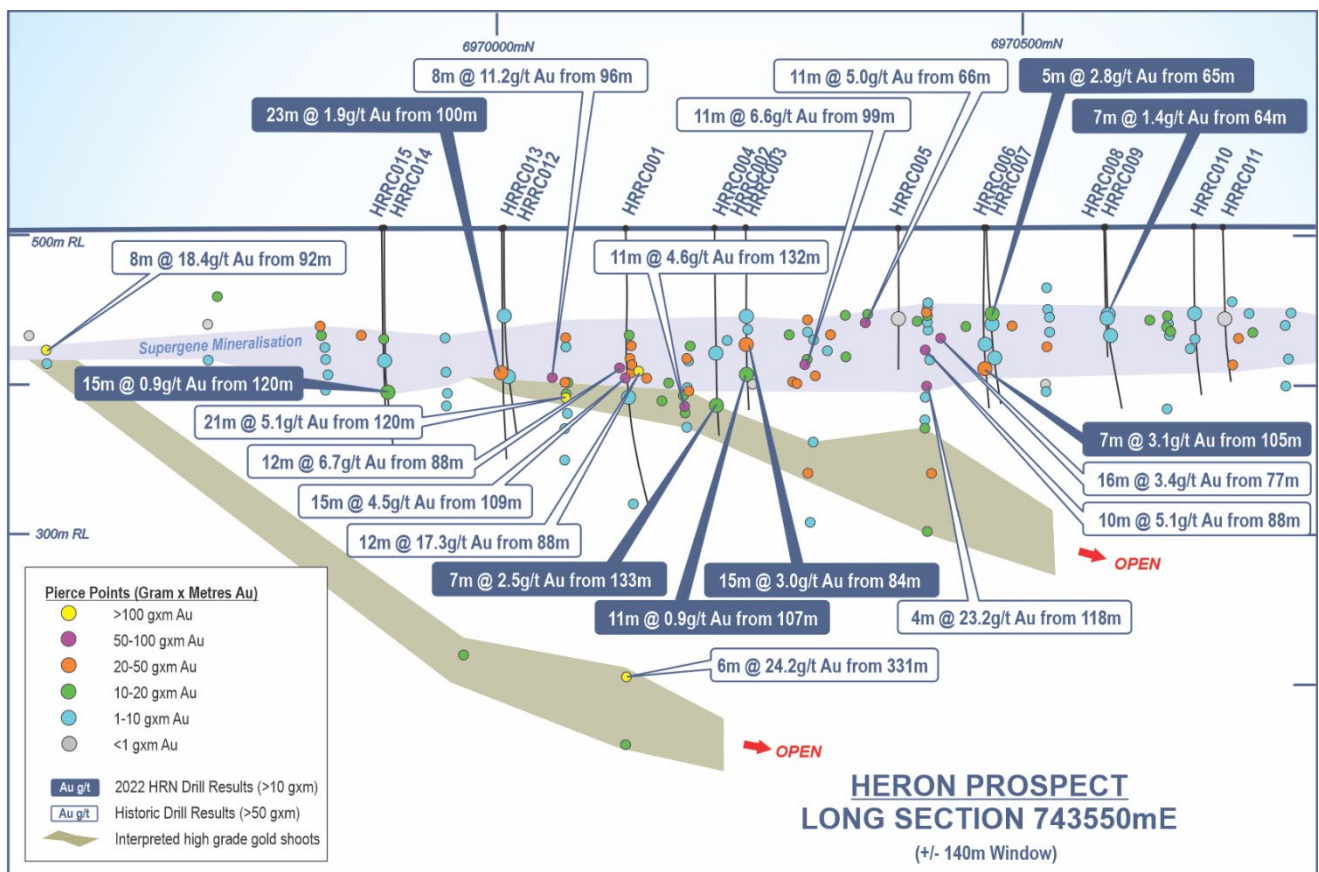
6970000mN

6970500mN

8m @ 11.2g/t Au from 96m

11m @ 5.0g/t Au from 66m

5m @ 2.8g/t Au from 65m

23m @ 1.9g/t Au from 100m

11m @ 6.6g/t Au from 99m

7m @ 1.4g/t Au from 64m

HRRC015 HRRC014 HRRC013 HRRC012 HRRC001 HRRC004 HRRC002 HRRC003 HRRC005 HRRC006 HRRC007 HRRC008 HRRC009 HRRC010 HRRC011

500m RL

8m @ 18.4g/t Au from 92m

11m @ 4.6g/t Au from 132m

Supergene Mineralisation

15m @ 0.9g/t Au from 120m

21m @ 5.1g/t Au from 120m

12m @ 6.7g/t Au from 88m

15m @ 4.5g/t Au from 109m

12m @ 17.3g/t Au from 88m

7m @ 3.1g/t Au from 105m

16m @ 3.4g/t Au from 77m

10m @ 5.1g/t Au from 88m

300m RL

OPEN

7m @ 2.5g/t Au from 133m

15m @ 3.0g/t Au from 84m

11m @ 0.9g/t Au from 107m

4m @ 23.2g/t Au from 118m

6m @ 24.2g/t Au from 331m

OPEN

Pierce Points (Gram x Metres Au)
>100 gxm Au
50-100 gxm Au
20-50 gxm Au
10-20 gxm Au
1-10 gxm Au
<1 gxm Au

Au g/t 2022 HRN Drill Results (>10 gxm)
Au g/t Historic Drill Results (>50 gxm)
Interpreted high grade gold shoots

HERON PROSPECT
LONG SECTION 743550mE
(+/- 140m Window)